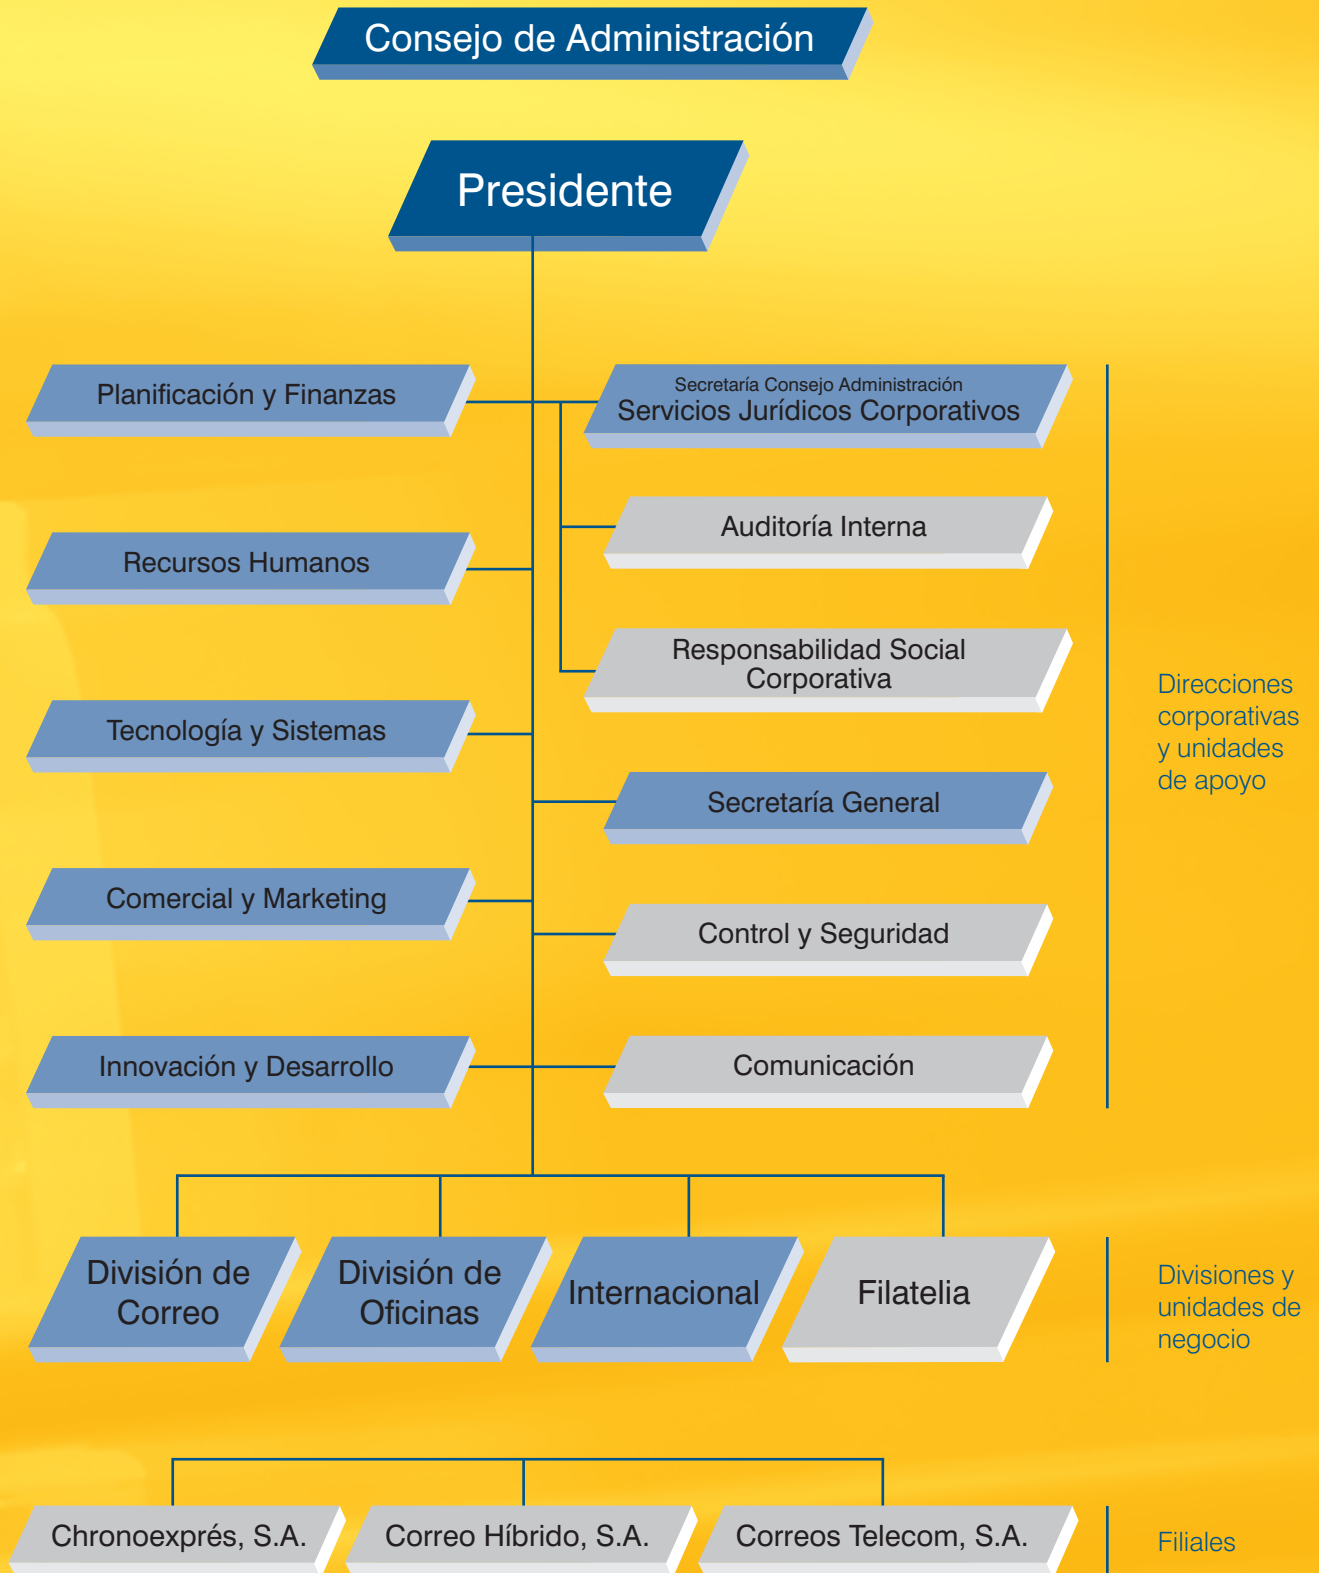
Consejo de Administración

Presidente

Planificación y Finanzas

Secretaría Consejo Administración
Servicios Jurídicos Corporativos

Auditoría Interna

Recursos Humanos

Responsabilidad Social Corporativa

Tecnología y Sistemas

Direcciones corporativas y unidades de apoyo

Secretaría General

Comercial y Marketing

Control y Seguridad

Innovación y Desarrollo

Comunicación

División de Correo

División de Oficinas

Internacional

Filatelia

Divisiones y unidades de negocio

Chronoexprés, S.A.

Correo Híbrido, S.A.

Correos Telecom, S.A.

Filiales